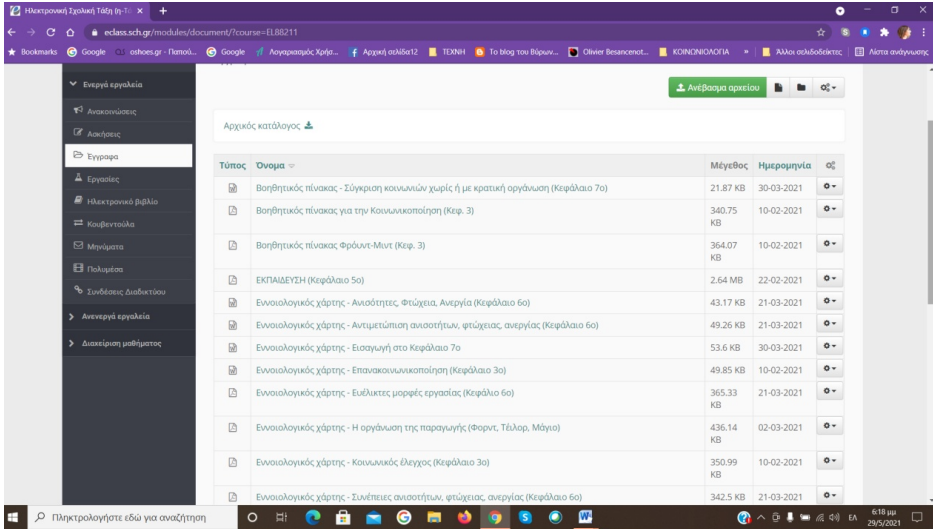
Ηλεκτρονική Σχολική Τάξη (η-Τά ×

eclass.sch.gr/modules/document/?course=EL88211

Bookmarks Google oshoes.gr - Παπού... Google Λογαριασμός Χρήσ... Αρχική σελίδα12 ΤΕΧΝΗ Το blog του Βύρων... Olivier Besancenot... ΚΟΙΝΩΝΙΟΛΟΓΙΑ » Άλλοι σελιδοδείκτες Λίστα ανάγνωσης

Ενεργά εργαλεία
Ανακοινώσεις
Ασκήσεις
Έγγραφα
Εργασίες
Ηλεκτρονικό βιβλίο
Κουβεντούλα
Μηνύματα
Πολυμέσα
Συνδέσεις Διαδικτύου
Ανενεργά εργαλεία
Διαχείριση μαθήματος

Ανέβασμα αρχείου

Αρχικός κατάλογος

| Τύπος | Όνομα | Μέγεθος | Ημερομηνία |
|---|---|---|---|
| | Βοηθητικός πίνακας - Σύγκριση κοινωνιών χωρίς ή με κρατική οργάνωση (Κεφάλαιο 7ο) | 21.87 KB | 30-03-2021 |
| | Βοηθητικός πίνακας για την Κοινωνικοποίηση (Κεφ. 3) | 340.75 KB | 10-02-2021 |
| | Βοηθητικός πίνακας Φρόυντ-Μιντ (Κεφ. 3) | 364.07 KB | 10-02-2021 |
| | ΕΚΠΑΙΔΕΥΣΗ (Κεφάλαιο 5ο) | 2.64 MB | 22-02-2021 |
| | Εννοιολογικός χάρτης - Ανισότητες, Φτώχεια, Ανεργία (Κεφάλαιο 6ο) | 43.17 KB | 21-03-2021 |
| | Εννοιολογικός χάρτης - Αντιμετώπιση ανισοτήτων, φτώχειας, ανεργίας (Κεφάλαιο 6ο) | 49.26 KB | 21-03-2021 |
| | Εννοιολογικός χάρτης - Εισαγωγή στο Κεφάλαιο 7ο | 53.6 KB | 30-03-2021 |
| | Εννοιολογικός χάρτης - Επανακοινωνικοποίηση (Κεφάλαιο 3ο) | 49.85 KB | 10-02-2021 |
| | Εννοιολογικός χάρτης - Ευέλικτες μορφές εργασίας (Κεφάλαιο 6ο) | 365.33 KB | 21-03-2021 |
| | Εννοιολογικός χάρτης - Η οργάνωση της παραγωγής (Φορντ, Τέιλορ, Μάγιο) | 436.14 KB | 02-03-2021 |
| | Εννοιολογικός χάρτης - Κοινωνικός έλεγχος (Κεφάλαιο 3ο) | 350.99 KB | 10-02-2021 |
| | Εννοιολογικός χάρτης - Συνέπειες ανισοτήτων, φτώχειας, ανεργίας (Κεφάλαιο 6ο) | 342.5 KB | 21-03-2021 |

Πληκτρολογήστε εδώ για αναζήτηση

EΛ 6:18 μμ 29/5/2021